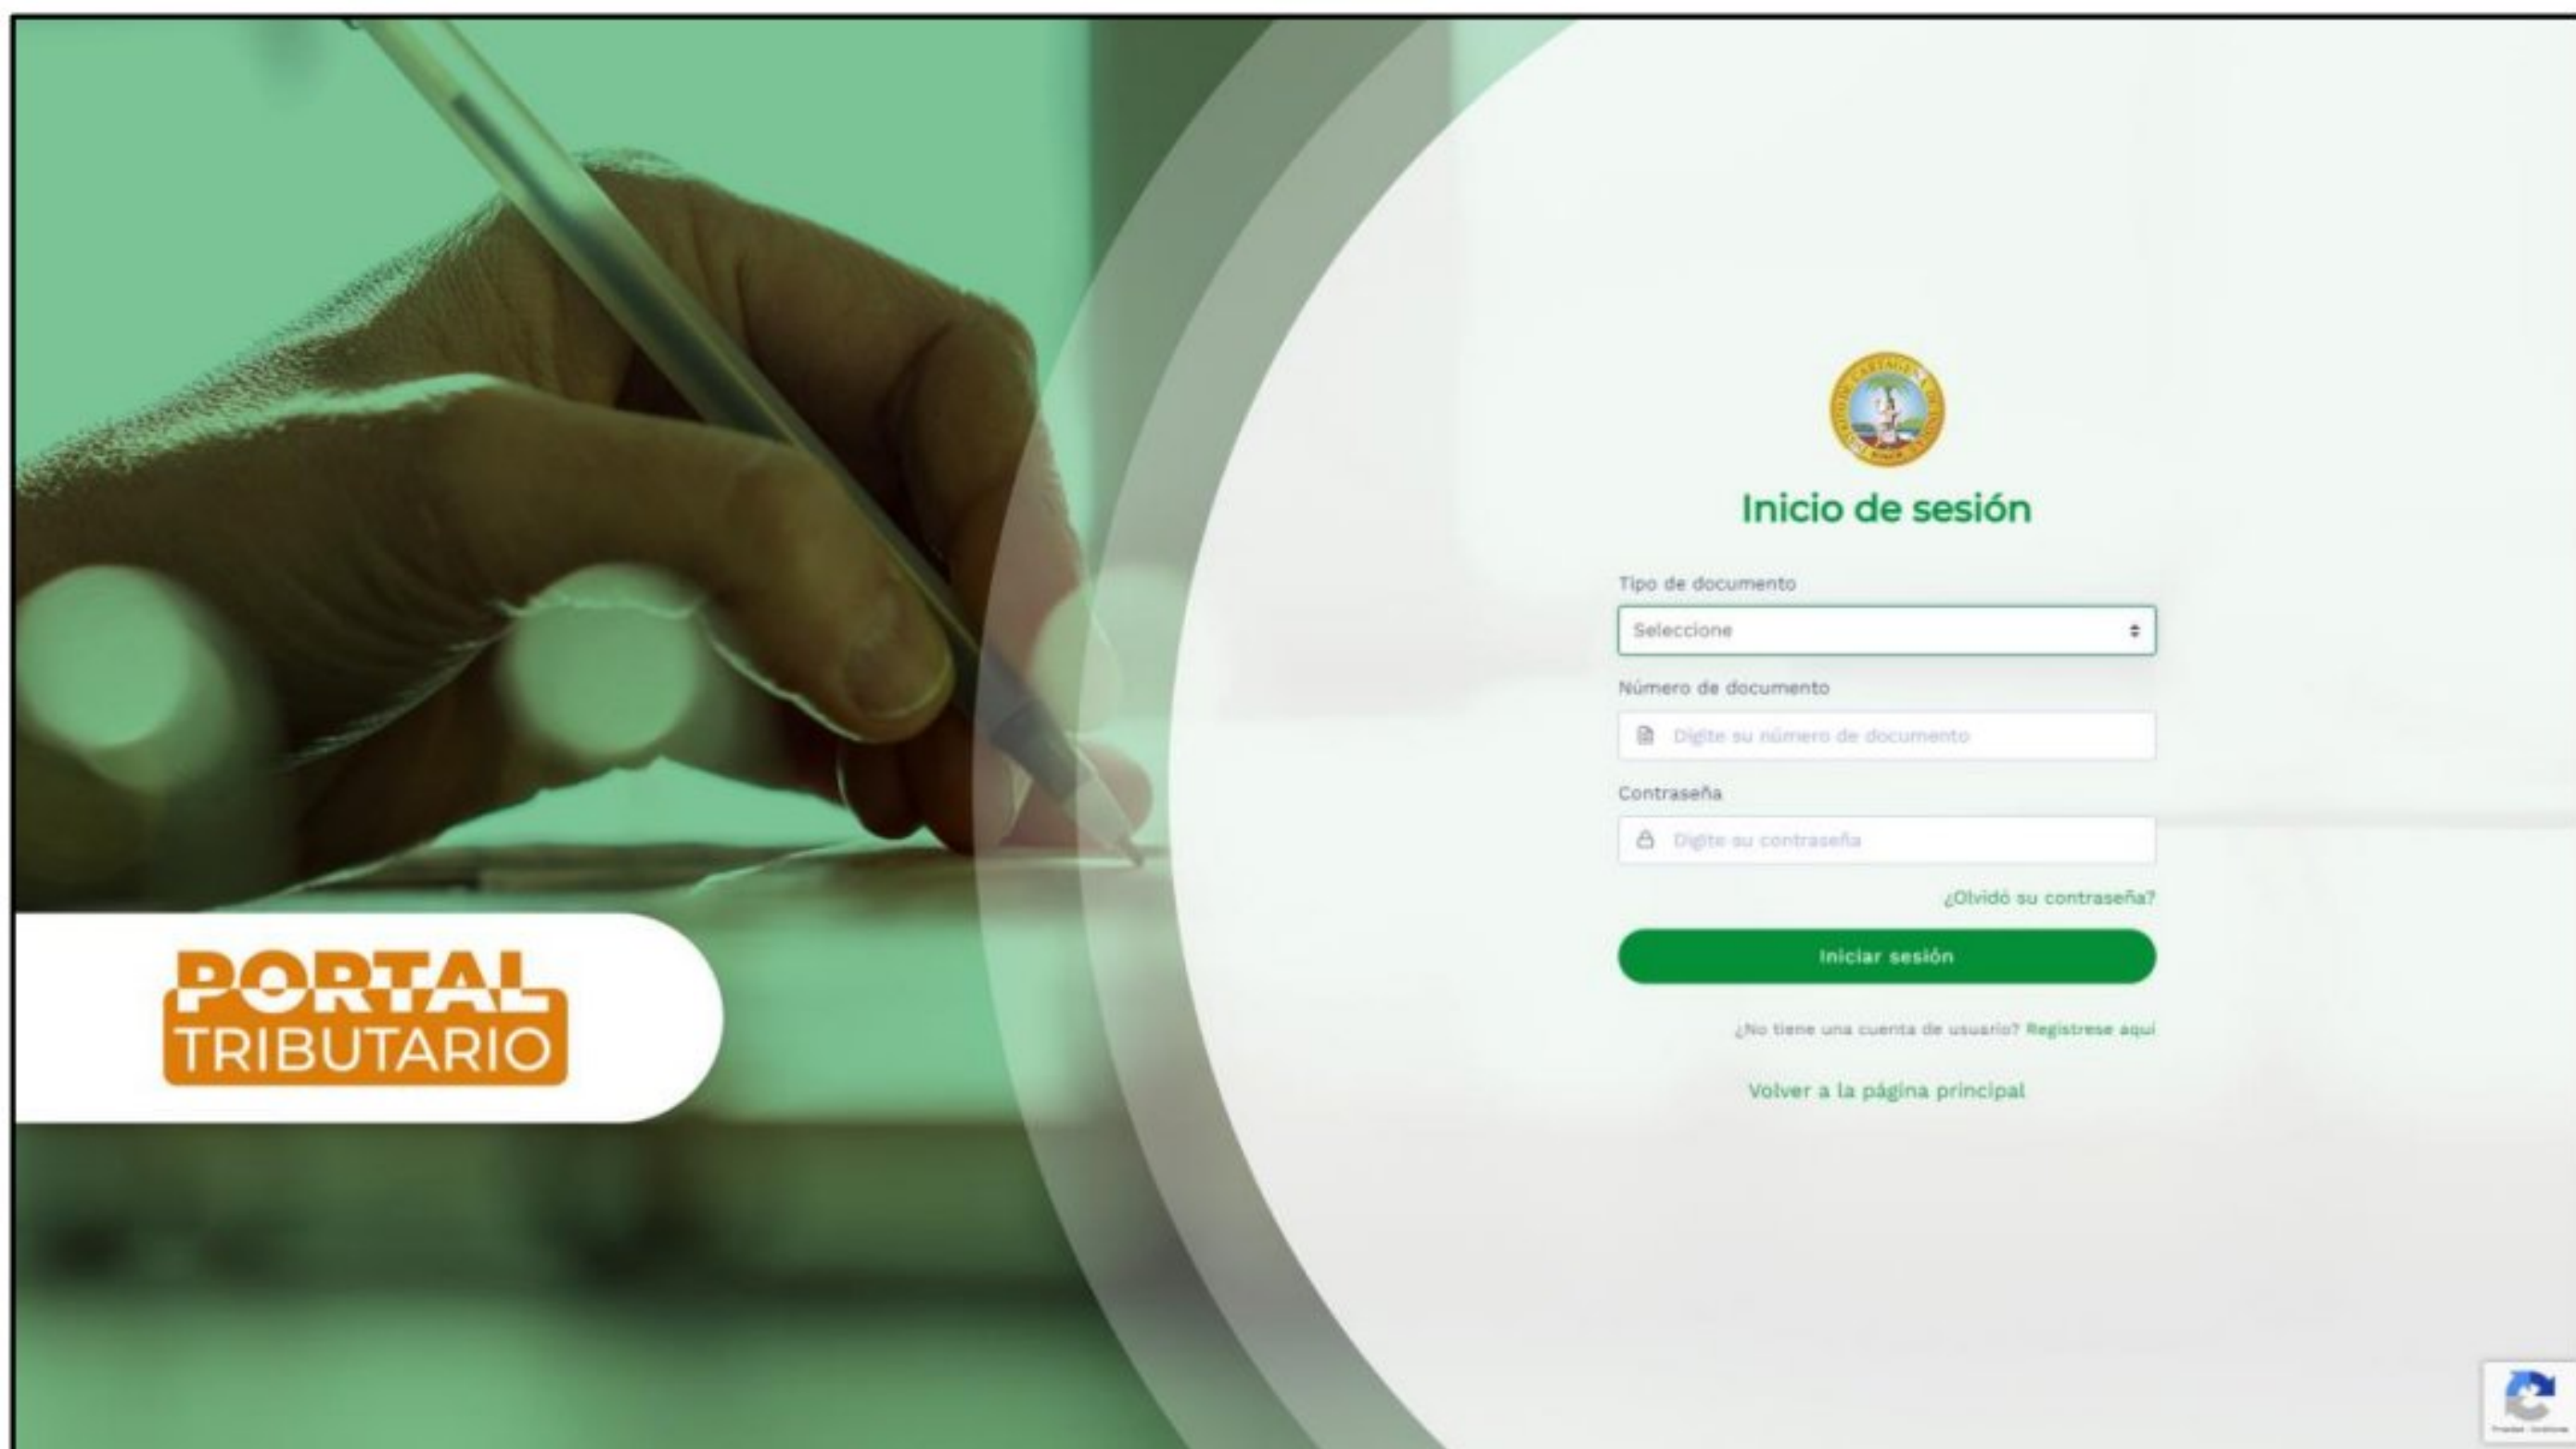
PORTAL TRIBUTARIO

Inicio de sesión

Tipo de documento

Seleccione

Número de documento

Digite su número de documento

Contraseña

Digite su contraseña

¿Olvidó su contraseña?

Iniciar sesión

¿No tiene una cuenta de usuario? Registrese aquí

Volver a la página principal